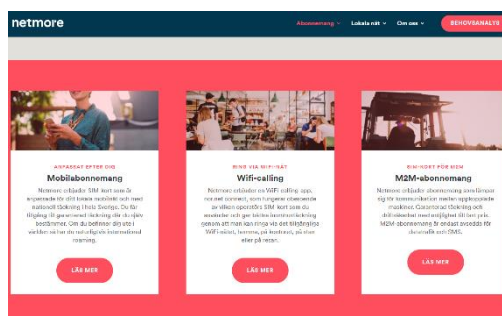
netmore

Abonnemang Lokala nät Om oss BEHOVSANALYS

ANPASSAT EFTER DIG
Mobilabonnemang
Netmore erbjuder SIM-kort som är anpassade för ditt lokala mobilnät och med nationell täckning i hela Sverige. Du får tillgång till garanterad täckning där du själv bestämmer. Om du befinner dig ute i världen så kan du också nyttja internationell roaming.
LÄS MER

RING VIA WIFI-NÄT
Wifi-calling
Netmore erbjuder en WiFi-calling app, helt utan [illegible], som fungerar oberoende av vilken operatörs SIM-kort som du använder och ger bättre kommunikation genom att man kan ringa via det tillgängliga WiFi nätet, hemma, på kontoret, på stan eller på resan.
LÄS MER

SIM-KORT FÖR M2M
M2M-abonnemang
Netmore erbjuder abonnemang som lämpar sig för kommunikation mellan uppkopplade maskiner. Garanterad täckning och driftsäkerhet med möjlighet till fem ple. M2M-abonnemang är endast avsedda för datatrafik och SMS.
LÄS MER